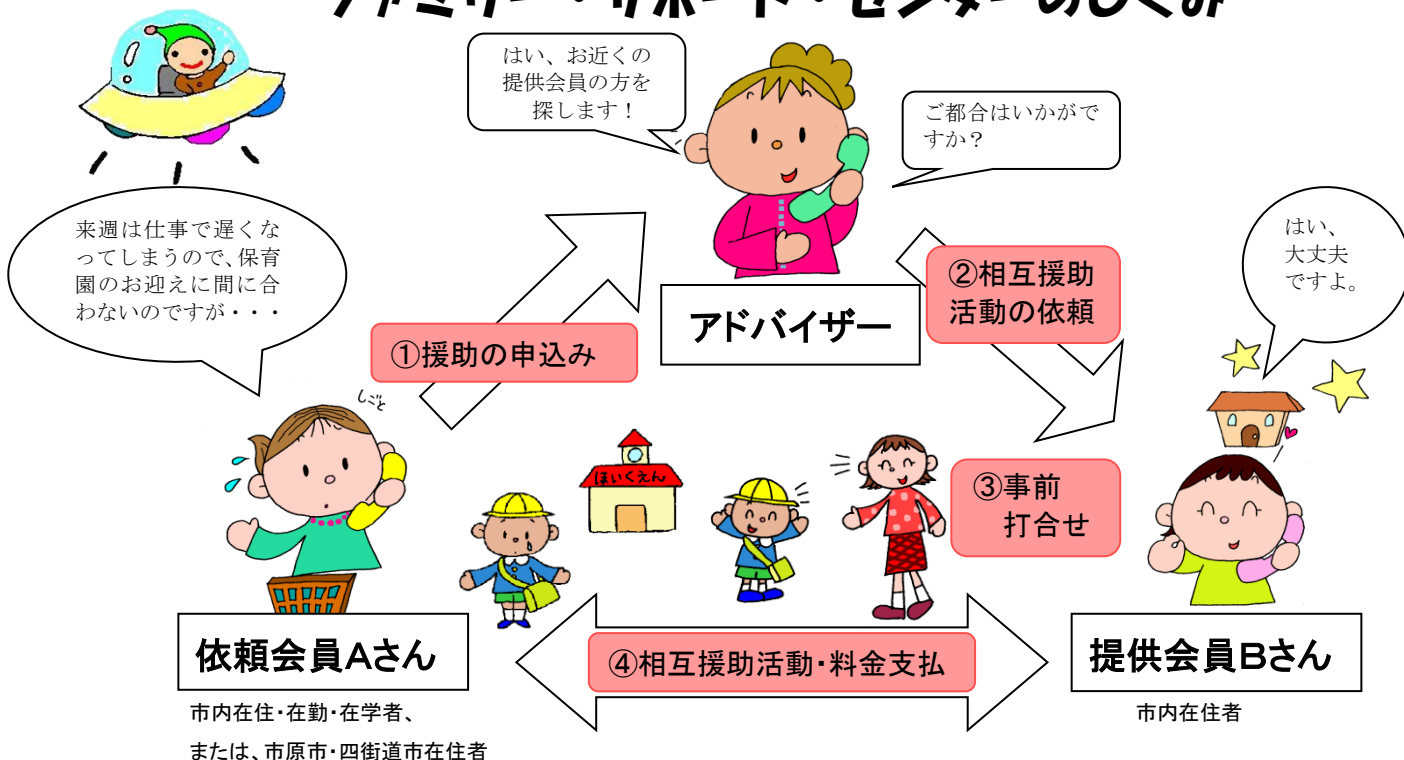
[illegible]

はい、お近くの提供会員の方を探します！

ご都合はいかがですか？

来週は仕事で遅くなってしまうので、保育園のお迎えに間に合わないのですが・・・

①援助の申込み

アドバイザー

②相互援助活動の依頼

はい、大丈夫ですよ。

しごと

ほいくえん

③事前打合せ

依頼会員Aさん

④相互援助活動・料金支払

提供会員Bさん

市内在住・在勤・在学者、または、市原市・四街道市在住者

市内在住者